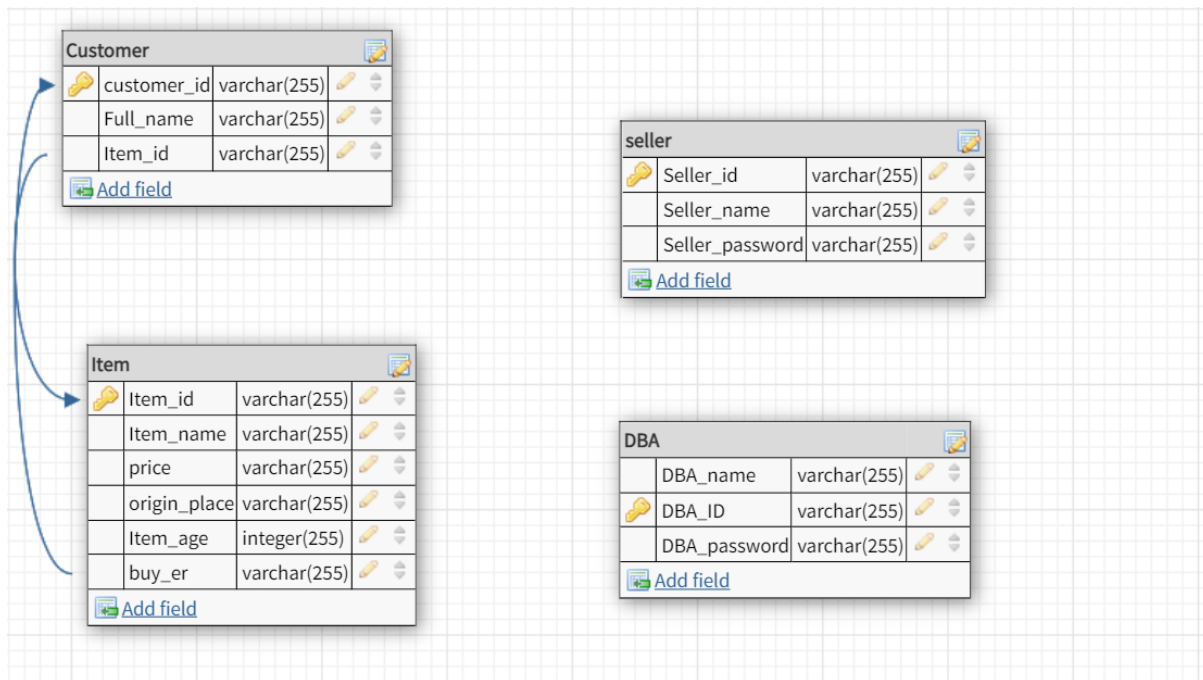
Customer

| customer_id | varchar(255) |
|---|---|
| Full_name | varchar(255) |
| Item_id | varchar(255) |

Add field

seller

| Seller_id | varchar(255) |
|---|---|
| Seller_name | varchar(255) |
| Seller_password | varchar(255) |

Add field

Item

| Item_id | varchar(255) |
|---|---|
| Item_name | varchar(255) |
| price | varchar(255) |
| origin_place | varchar(255) |
| Item_age | integer(255) |
| buy_er | varchar(255) |

Add field

DBA

| DBA_name | varchar(255) |
|---|---|
| DBA_ID | varchar(255) |
| DBA_password | varchar(255) |

Add field